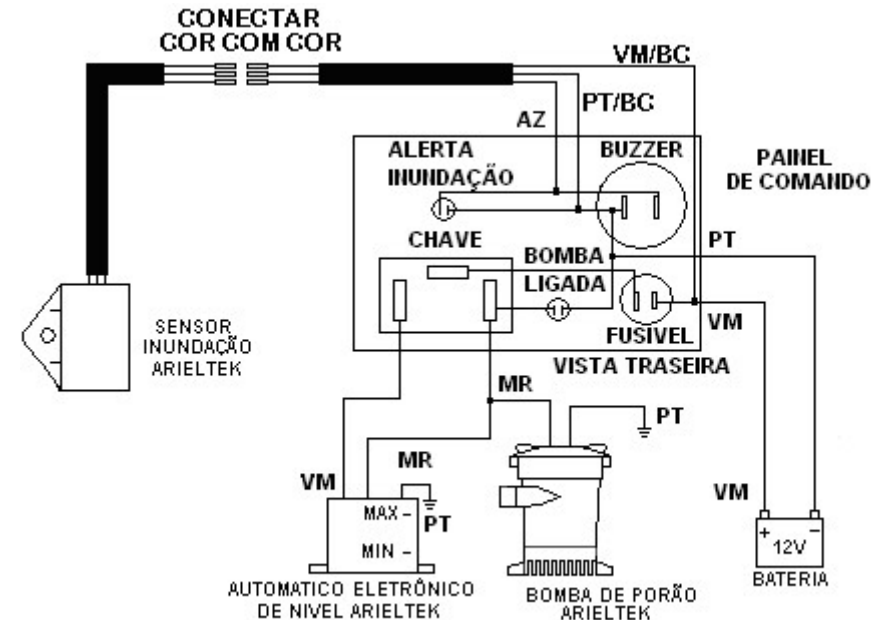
CONECTAR
COR COM COR

VM/BC

PT/BC

AZ

ALERTA
INUNDAÇÃO

BUZZER

PAINEL
DE COMANDO

CHAVE

BOMBA

LIGADA

PT

FUSIVEL

VM

VISTA TRASEIRA

SENSOR
INUNDAÇÃO
ARIELTEK

MR

PT

VM

MR

MAX -

PT

MIN -

VM

+

12V

-

BATERIA

AUTOMATICO ELETRÔNICO
DE NIVEL ARIELTEK

BOMBA DE PORÃO
ARIELTEK